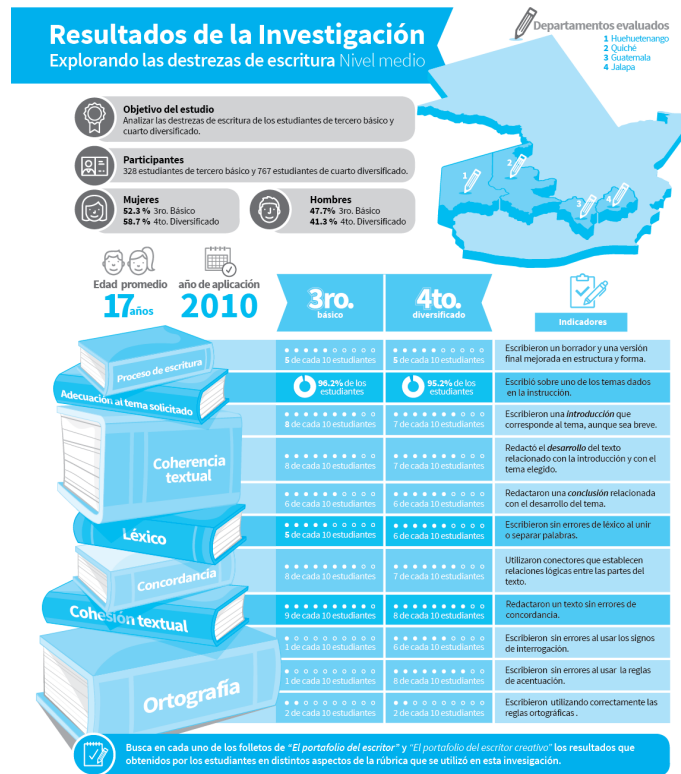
Resultados de la Investigación
Explorando las destrezas de escritura Nivel medio

Departamentos evaluados
1 Huehuetenango
2 Quiché
3 Guatemala
4 Jalapa

Objetivo del estudio
Analizar las destrezas de escritura de los estudiantes de tercero básico y cuarto diversificado.

Participantes
328 estudiantes de tercero básico y 767 estudiantes de cuarto diversificado.

Mujeres
52.3 % 3ro. Básico
58.7 % 4to. Diversificado

Hombres
47.7% 3ro. Básico
41.3 % 4to. Diversificado

1 2 3 4

Edad promedio
17 años

año de aplicación
2010

| | 3ro. básico | 4to. diversificado | Indicadores |
|---|---|---|---|
| Proceso de escritura | 5 de cada 10 estudiantes | 5 de cada 10 estudiantes | Escribieron un borrador y una versión final mejorada en estructura y forma. |
| Adecuación al tema solicitado | 96.2% de los estudiantes | 95.2% de los estudiantes | Escribió sobre uno de los temas dados en la instrucción. |
| Coherencia textual | 8 de cada 10 estudiantes | 7 de cada 10 estudiantes | Escribieron una *introducción* que corresponde al tema, aunque sea breve. |
| | 8 de cada 10 estudiantes | 7 de cada 10 estudiantes | Redactó el *desarrollo* del texto relacionado con la introducción y con el tema elegido. |
| | 6 de cada 10 estudiantes | 6 de cada 10 estudiantes | Redactaron una *conclusión* relacionada con el desarrollo del tema. |
| Léxico | 5 de cada 10 estudiantes | 6 de cada 10 estudiantes | Escribieron sin errores de léxico al unir o separar palabras. |
| Concordancia | 8 de cada 10 estudiantes | 7 de cada 10 estudiantes | Utilizaron conectores que establecen relaciones lógicas entre las partes del texto. |
| Cohesión textual | 9 de cada 10 estudiantes | 8 de cada 10 estudiantes | Redactaron un texto sin errores de concordancia. |
| Ortografía | 1 de cada 10 estudiantes | 6 de cada 10 estudiantes | Escribieron sin errores al usar los signos de interrogación. |
| | 1 de cada 10 estudiantes | 8 de cada 10 estudiantes | Escribieron sin errores al usar la reglas de acentuación. |
| | 2 de cada 10 estudiantes | 2 de cada 10 estudiantes | Escribieron utilizando correctamente las reglas ortográficas . |

Busca en cada uno de los folletos de "El portafolio del escritor" y "El portafolio del escritor creativo" los resultados que obtenidos por los estudiantes en distintos aspectos de la rúbrica que se utilizó en esta investigación.